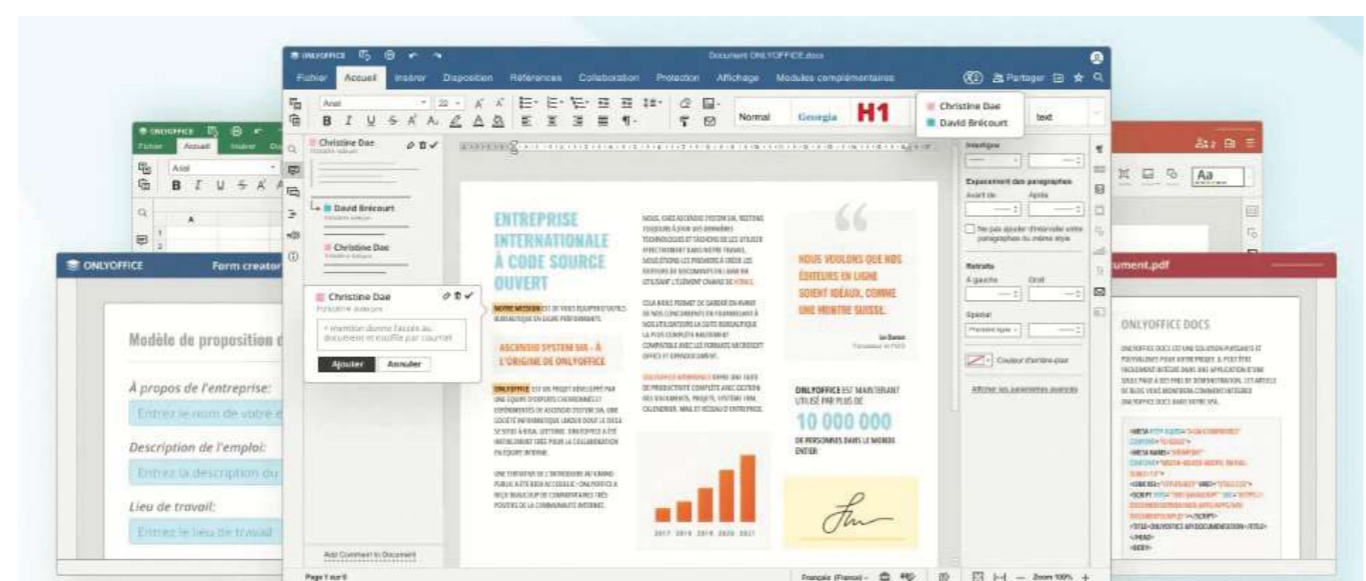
ONLYOFFICE

Document ONLYOFFICE.docx

Fichier Accueil Insérer Disposition Références Collaboration Protection Affichage Modules complémentaires

Partager

Arial

Normal Georgia H1

Christine Dae
David Brécourt

text

Christine Dae

David Brécourt

Christine Dae

Christine Dae

+ mention donne l'accès au document et notifie par courriel

Ajouter Annuler

Add Comment to Document

ENTREPRISE INTERNATIONALE À CODE SOURCE OUVERT

ASCENSIO SYSTEM SIA - À L'ORIGINE DE ONLYOFFICE

NOUS VOULONS QUE NOS ÉDITEURS EN LIGNE SOIENT IDÉAUX, COMME UNE MONTRE SUISSE.

ONLYOFFICE EST MAINTENANT UTILISÉ PAR PLUS DE

10 000 000

DE PERSONNES DANS LE MONDE ENTIER

2017 2018 2019 2020 2021

Interligne

Espacement des paragraphes

Avant Après

Ne pas ajouter d'intervalle entre paragraphes du même style

Retraits

À gauche Droit

Spécial

Couleur d'arrière-plan

Afficher les paramètres avancés

Page 1 sur 1

Français (France)

Zoom 100%

ONLYOFFICE

Fichier Accueil Insérer

Arial

ONLYOFFICE Form creator

Modèle de proposition d

À propos de l'entreprise:

Entrez le nom de votre e

Description de l'emploi:

Entrez la description du

Lieu de travail:

Entrez le lieu de travail

ument.pdf

ONLYOFFICE DOCS

Aa